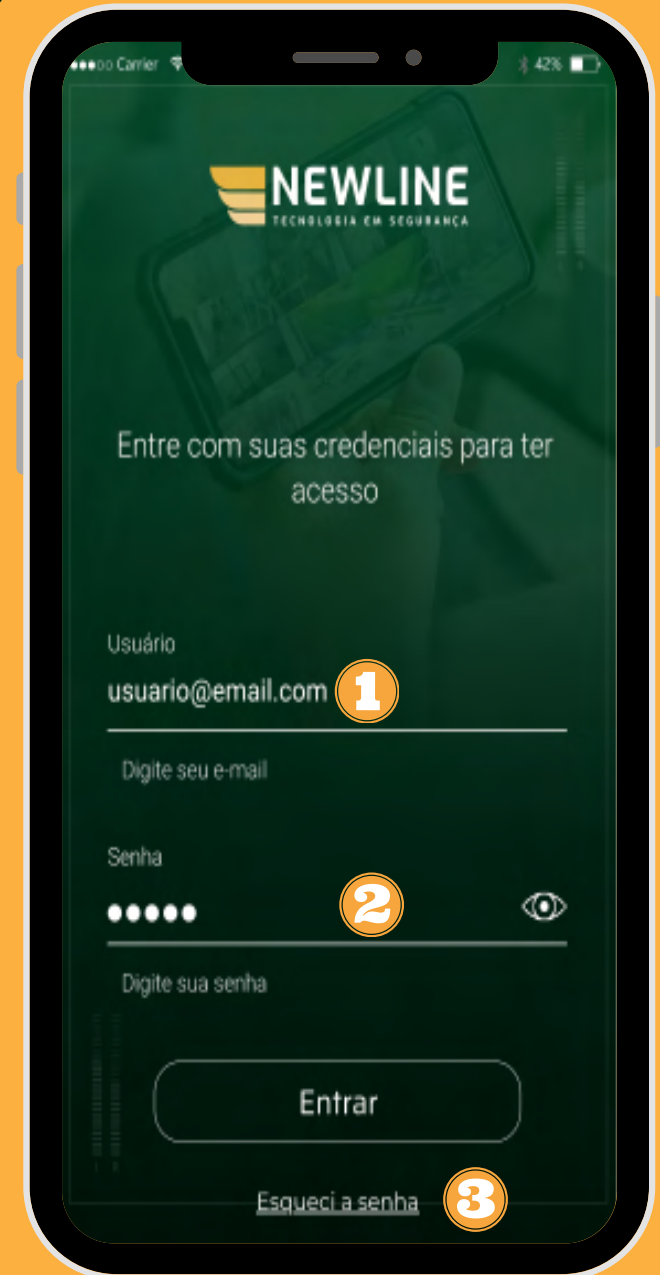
●●●○○ Carrier
42%

NEWLINE
TECNOLOGIA EM SEGURANÇA

Entre com suas credenciais para ter acesso

Usuário
usuario@email.com
1
Digite seu e-mail

Senha
●●●●●
2
Digite sua senha

Entrar

Esqueci a senha
3